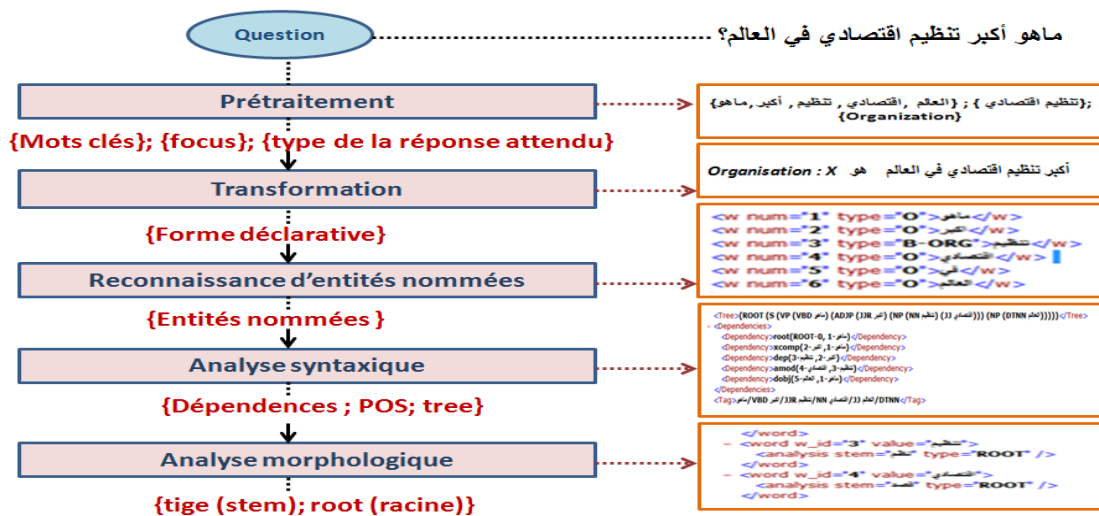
Question

ماهو أكبر تنظيم اقتصادي في العالم؟

Prétraitement

{ماهو, أكبر, تنظيم, اقتصادي, العالم} ; {تنظيم اقتصادي} ; {Organization}

{Mots clés}; {focus}; {type de la réponse attendu}

Transformation

أكبر تنظيم اقتصادي في العالم هو Organisation : X

{Forme déclarative}

<w num="1" type="O">ماهو</w>
<w num="2" type="O">أكبر</w>
<w num="3" type="B-ORG">تنظيم</w>
<w num="4" type="O">اقتصادي</w>
<w num="5" type="O">في</w>
<w num="6" type="O">العالم</w>

Reconnaissance d'entités nommées

{Entités nommées }

<Tree>(ROOT (S (VP (VBD ماهو) (ADJP (JJR أكبر) (NP (NN تنظيم) (JJ اقتصادي))) (NP (DTNN العالم)))))</Tree>
- <Dependencies>
<Dependency>root(ROOT-0, ماهو-1)</Dependency>
<Dependency>xcomp(ماهو-1, أكبر-2)</Dependency>
<Dependency>dep(أكبر-2, تنظيم-3)</Dependency>
<Dependency>amod(تنظيم-3, اقتصادي-4)</Dependency>
<Dependency>dobj(ماهو-1, العالم-5)</Dependency>
</Dependencies>
<Tag>ماهو/VBD أكبر/JJR تنظيم/NN اقتصادي/JJ العالم/DTNN</Tag>

Analyse syntaxique

{Dépendences ; POS; tree}

</word>
- <word w_id="3" value="تنظيم">
<analysis stem="نظم" type="ROOT" />
</word>
- <word w_id="4" value="اقتصادي">
<analysis stem="قصد" type="ROOT" />
</word>

Analyse morphologique

{tige (stem); root (racine)}